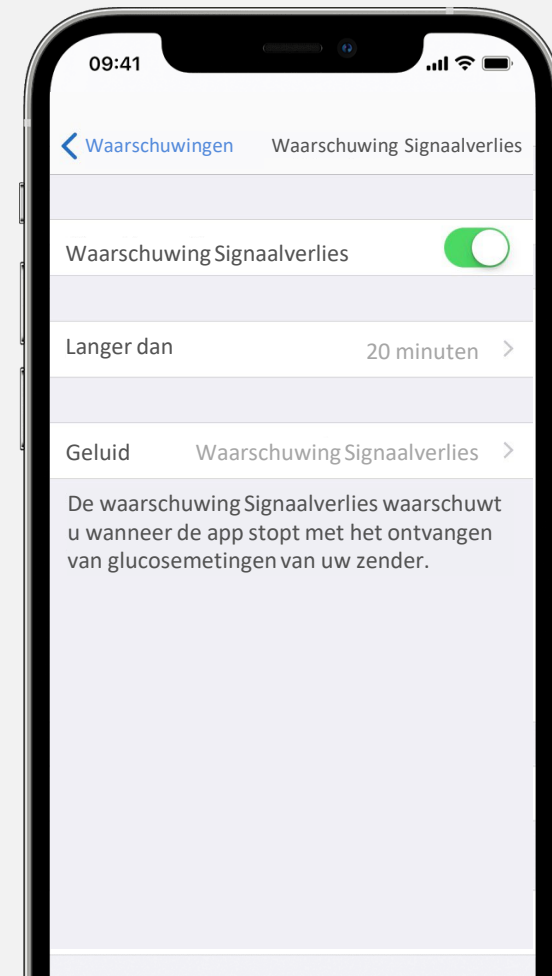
09:41

Waarschuwingen Waarschuwing Signaalverlies

Waarschuwing Signaalverlies

Langer dan 20 minuten

Geluid Waarschuwing Signaalverlies

De waarschuwing Signaalverlies waarschuwt u wanneer de app stopt met het ontvangen van glucosemetingen van uw zender.